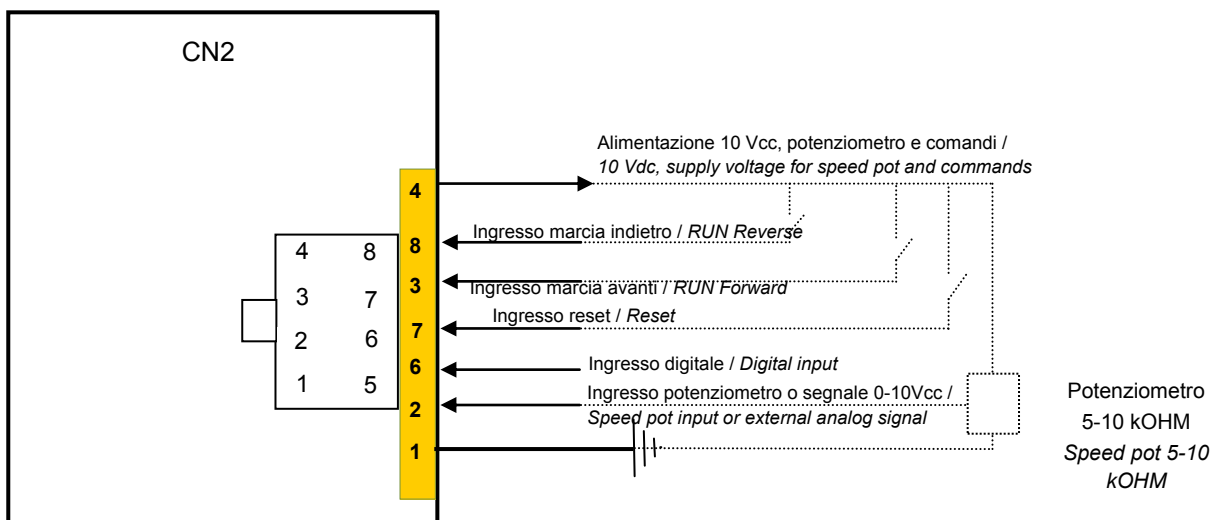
CN2

4
8
3
7
6
2
1

4 8
3 7
2 6
1 5

Alimentazione 10 Vcc, potenziometro e comandi / *10 Vdc, supply voltage for speed pot and commands*

Ingresso marcia indietro / *RUN Reverse*

Ingresso marcia avanti / *RUN Forward*

Ingresso reset / *Reset*

Ingresso digitale / *Digital input*

Ingresso potenziometro o segnale 0-10Vcc / *Speed pot input or external analog signal*

Potenziometro 5-10 kOHM
*Speed pot 5-10 kOHM*